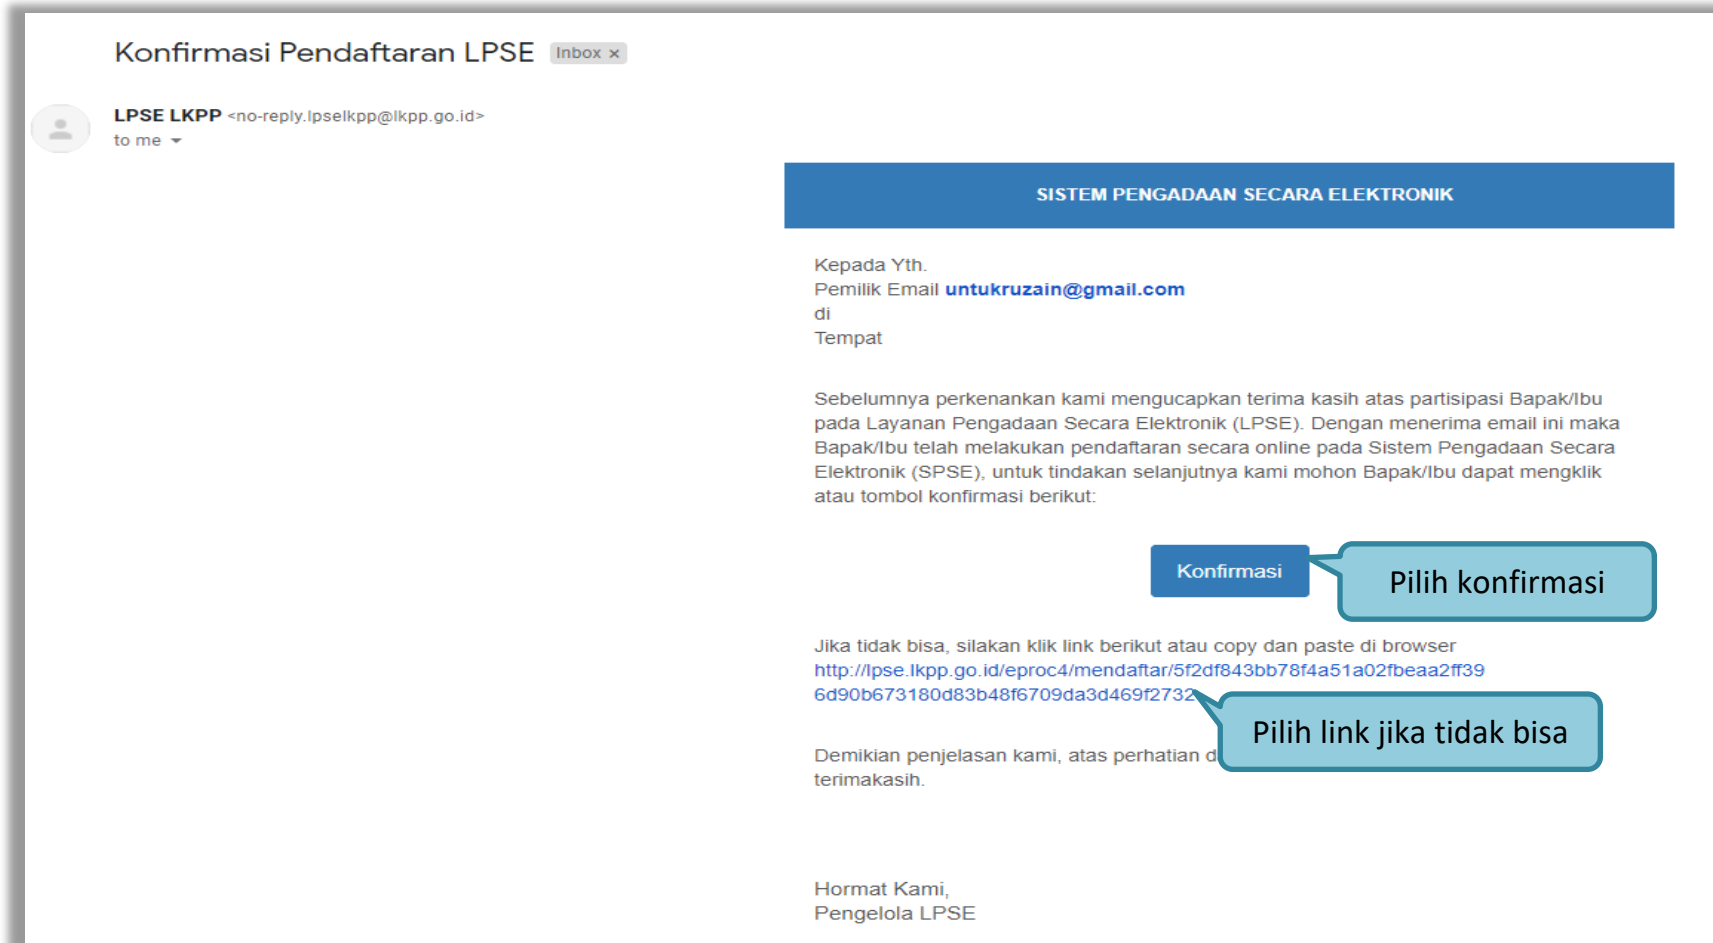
Konfirmasi Pendaftaran LPSE Inbox ×

LPSE LKPP <no-reply.lpselkpp@lkpp.go.id>
to me

SISTEM PENGADAAN SECARA ELEKTRONIK

Kepada Yth.
Pemilik Email untukruzain@gmail.com
di
Tempat

Sebelumnya perkenankan kami mengucapkan terima kasih atas partisipasi Bapak/Ibu pada Layanan Pengadaan Secara Elektronik (LPSE). Dengan menerima email ini maka Bapak/Ibu telah melakukan pendaftaran secara online pada Sistem Pengadaan Secara Elektronik (SPSE), untuk tindakan selanjutnya kami mohon Bapak/Ibu dapat mengklik atau tombol konfirmasi berikut:

Konfirmasi

Pilih konfirmasi

Jika tidak bisa, silakan klik link berikut atau copy dan paste di browser
http://lpse.lkpp.go.id/eproc4/mendaftar/5f2df843bb78f4a51a02fbeaa2ff39 6d90b673180d83b48f6709da3d469f2732

Pilih link jika tidak bisa

Demikian penjelasan kami, atas perhatian d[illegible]
terimakasih.

Hormat Kami,
Pengelola LPSE